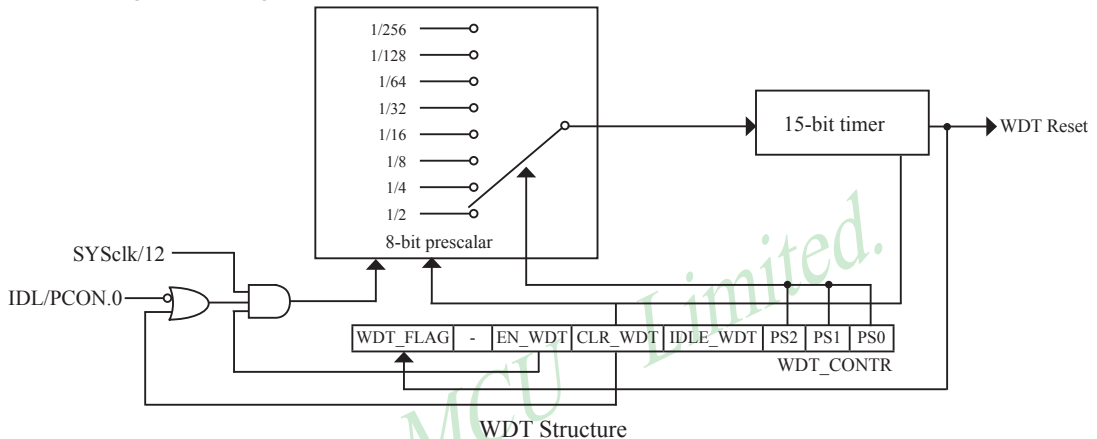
1/256
1/128
1/64
1/32
1/16
1/8
1/4
1/2
8-bit prescalar

15-bit timer

WDT Reset

SYSclk/12

IDL/PCON.0

| WDT_FLAG | - | EN_WDT | CLR_WDT | IDLE_WDT | PS2 | PS1 | PS0 |
|---|---|---|---|---|---|---|---|

WDT_CONTR

MCU Limited.

WDT Structure